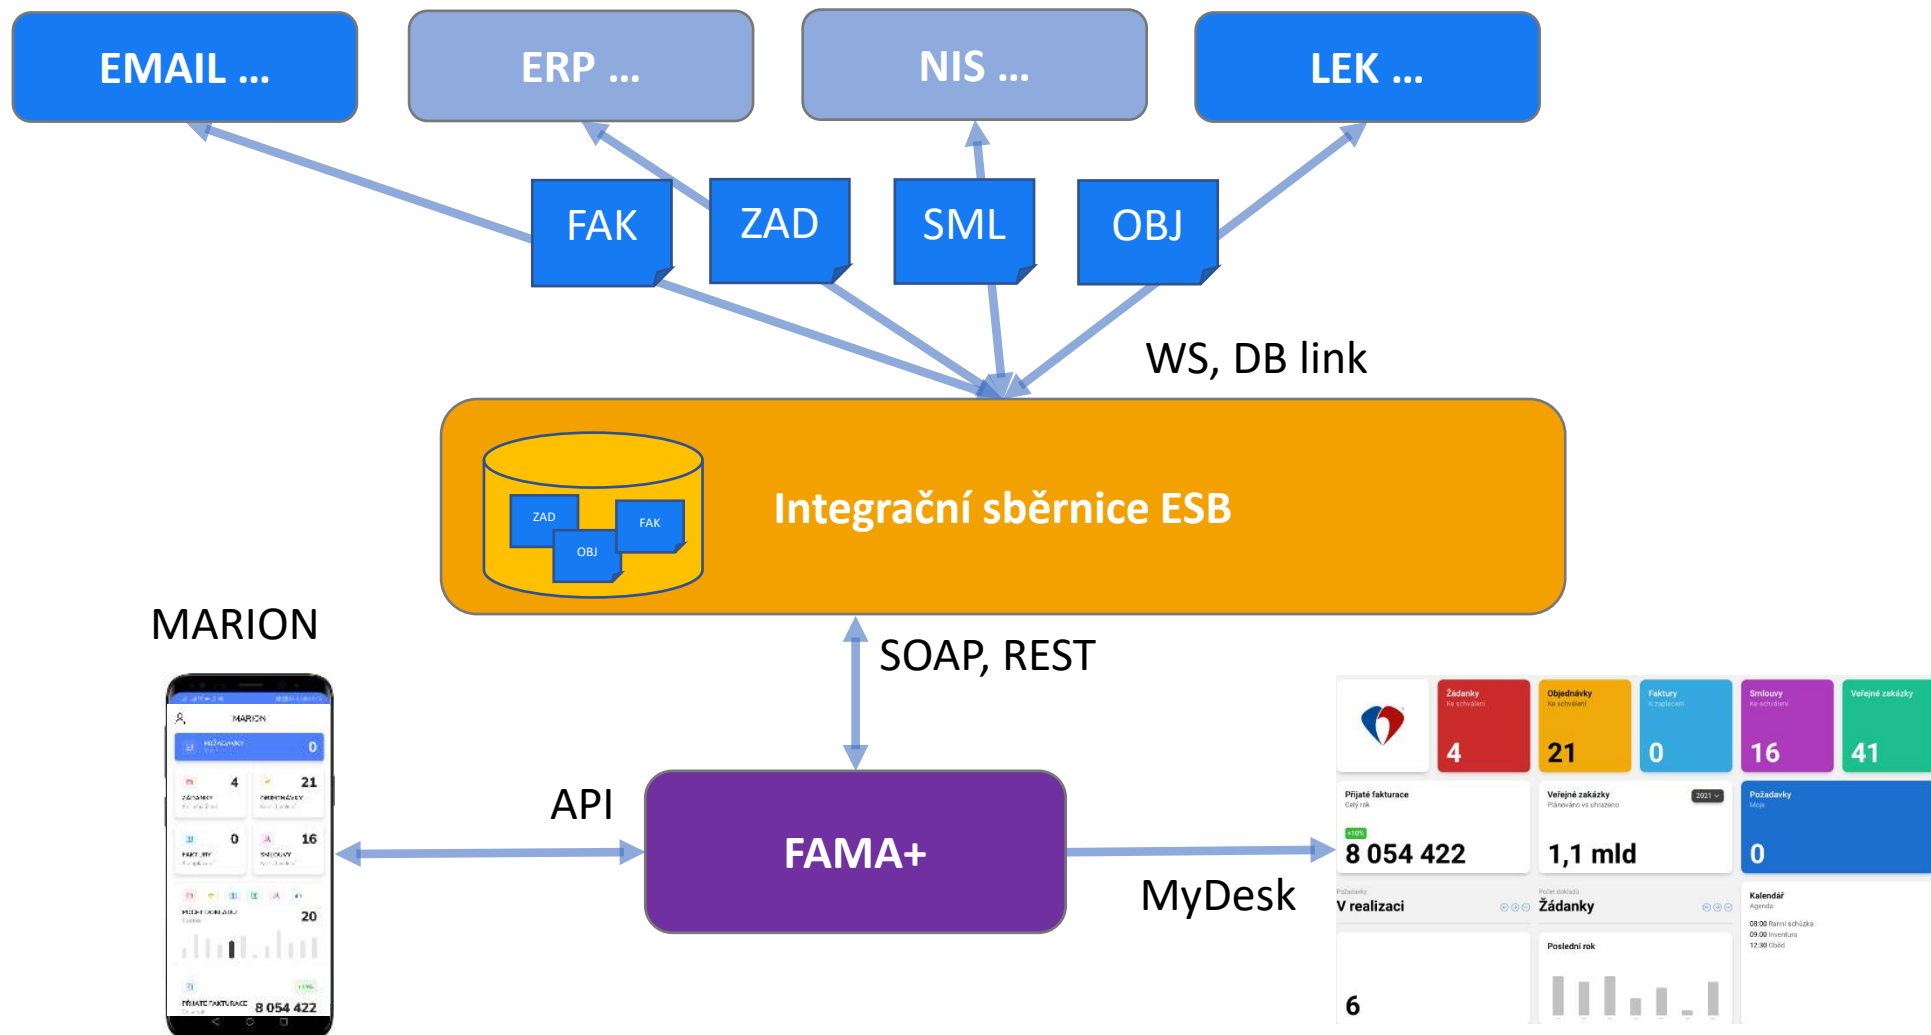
EMAIL ...

ERP ...

NIS ...

LEK ...

FAK

ZAD

SML

OBJ

WS, DB link

ZAD

FAK

OBJ

Integrační sběrnice ESB

MARION

SOAP, REST

MARION

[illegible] 0

4

21

0

16

20

8 054 422

API

FAMA+

MyDesk

Žádanky
Ke schválení
4

Objednávky
Ke schválení
21

Faktury
K zaplacení
0

Smlouvy
Ke schválení
16

Veřejné zakázky
41

Přijaté fakturace
Celý rok
+10%
8 054 422

Veřejné zakázky
Plánováno vs uhrazeno
2021
1,1 mld

Požadavky
Moje
0

Požadavky
V realizaci

Počet dokladů
Žádanky

Kalendář
Agenda
08:00 Ranní schůzka
09:00 Inventura
12:30 Oběd

6

Poslední rok